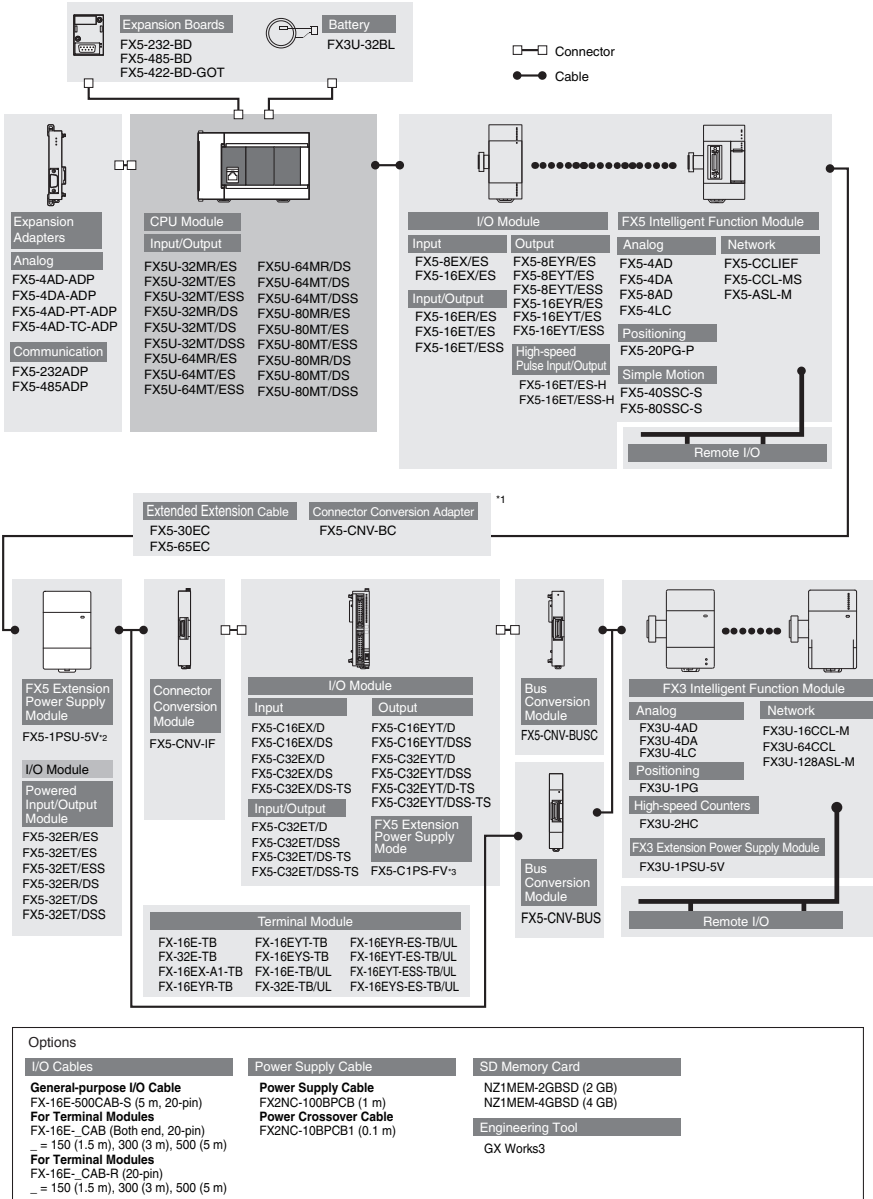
Expansion Boards
FX5-232-BD
FX5-485-BD
FX5-422-BD-GOT

Battery
FX3U-32BL

Connector
Cable

Expansion Adapters
Analog
FX5-4AD-ADP
FX5-4DA-ADP
FX5-4AD-PT-ADP
FX5-4AD-TC-ADP
Communication
FX5-232ADP
FX5-485ADP

CPU Module
Input/Output
FX5U-32MR/ES
FX5U-32MT/ES
FX5U-32MT/ESS
FX5U-32MR/DS
FX5U-32MT/DS
FX5U-32MT/DSS
FX5U-64MR/ES
FX5U-64MT/ES
FX5U-64MT/ESS
FX5U-64MR/DS
FX5U-64MT/DS
FX5U-64MT/DSS
FX5U-80MR/ES
FX5U-80MT/ES
FX5U-80MT/ESS
FX5U-80MR/DS
FX5U-80MT/DS
FX5U-80MT/DSS

I/O Module
Input
FX5-8EX/ES
FX5-16EX/ES
Input/Output
FX5-16ER/ES
FX5-16ET/ES
FX5-16ET/ESS
Output
FX5-8EYR/ES
FX5-8EYT/ES
FX5-8EYT/ESS
FX5-16EYR/ES
FX5-16EYT/ES
FX5-16EYT/ESS
High-speed Pulse Input/Output
FX5-16ET/ES-H
FX5-16ET/ESS-H

FX5 Intelligent Function Module
Analog
FX5-4AD
FX5-4DA
FX5-8AD
FX5-4LC
Network
FX5-CCLIEF
FX5-CCL-MS
FX5-ASL-M
Positioning
FX5-20PG-P
Simple Motion
FX5-40SSC-S
FX5-80SSC-S
Remote I/O

Extended Extension Cable
FX5-30EC
FX5-65EC
Connector Conversion Adapter
FX5-CNV-BC
*1

FX5 Extension Power Supply Module
FX5-1PSU-5V*2
I/O Module
Powered Input/Output Module
FX5-32ER/ES
FX5-32ET/ES
FX5-32ET/ESS
FX5-32ER/DS
FX5-32ET/DS
FX5-32ET/DSS

Connector Conversion Module
FX5-CNV-IF

I/O Module
Input
FX5-C16EX/D
FX5-C16EX/DS
FX5-C32EX/D
FX5-C32EX/DS
FX5-C32EX/DS-TS
Input/Output
FX5-C32ET/D
FX5-C32ET/DSS
FX5-C32ET/DS-TS
FX5-C32ET/DSS-TS
Output
FX5-C16EYT/D
FX5-C16EYT/DSS
FX5-C32EYT/D
FX5-C32EYT/DSS
FX5-C32EYT/D-TS
FX5-C32EYT/DSS-TS
FX5 Extension Power Supply Mode
FX5-C1PS-FV*3

Bus Conversion Module
FX5-CNV-BUSC
Bus Conversion Module
FX5-CNV-BUS

FX3 Intelligent Function Module
Analog
FX3U-4AD
FX3U-4DA
FX3U-4LC
Network
FX3U-16CCL-M
FX3U-64CCL
FX3U-128ASL-M
Positioning
FX3U-1PG
High-speed Counters
FX3U-2HC
FX3 Extension Power Supply Module
FX3U-1PSU-5V
Remote I/O

Terminal Module
| FX-16E-TB | FX-16EYT-TB | FX-16EYR-ES-TB/UL |
|---|---|---|
| FX-32E-TB | FX-16EYS-TB | FX-16EYT-ES-TB/UL |
| FX-16EX-A1-TB | FX-16E-TB/UL | FX-16EYT-ESS-TB/UL |
| FX-16EYR-TB | FX-32E-TB/UL | FX-16EYS-ES-TB/UL |

Options
I/O Cables
General-purpose I/O Cable
FX-16E-500CAB-S (5 m, 20-pin)
For Terminal Modules
FX-16E-_CAB (Both end, 20-pin)
_ = 150 (1.5 m), 300 (3 m), 500 (5 m)
For Terminal Modules
FX-16E-_CAB-R (20-pin)
_ = 150 (1.5 m), 300 (3 m), 500 (5 m)

Power Supply Cable
Power Supply Cable
FX2NC-100BPCB (1 m)
Power Crossover Cable
FX2NC-10BPCB1 (0.1 m)

SD Memory Card
NZ1MEM-2GBSD (2 GB)
NZ1MEM-4GBSD (4 GB)
Engineering Tool
GX Works3